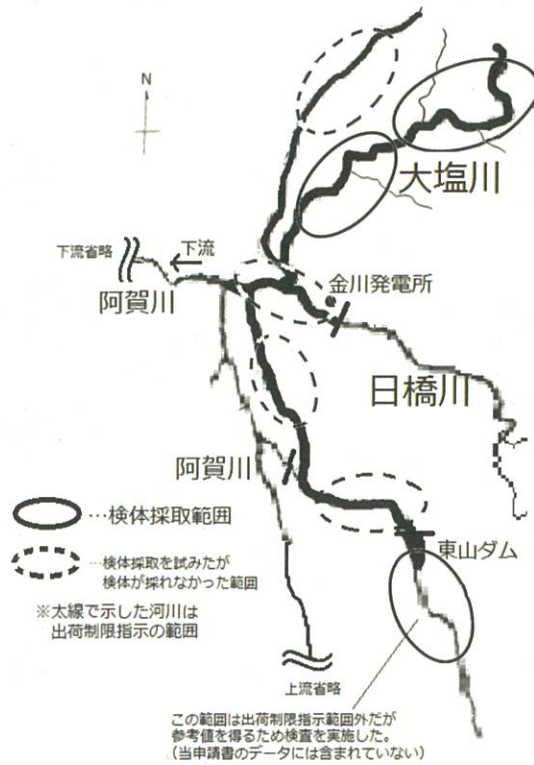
N

大塩川

下流省略

下流

阿賀川

金川発電所

日橋川

阿賀川

…検体採取範囲

…検体採取を試みたが検体が採れなかった範囲

※太線で示した河川は出荷制限指示の範囲

東山ダム

上流省略

この範囲は出荷制限指示範囲外だが参考値を得るため検査を実施した。（当申請書のデータには含まれていない）